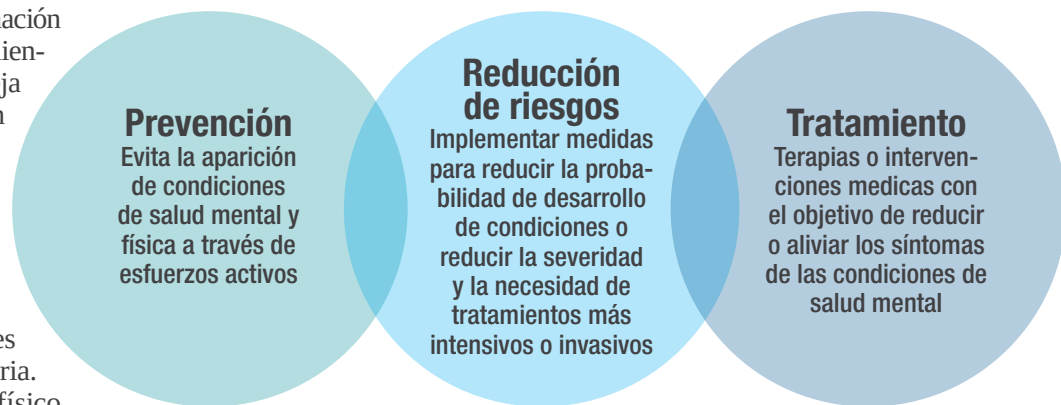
ación
ien-
ja
n

es
ria.
físico

Prevención
Evita la aparición de condiciones de salud mental y física a través de esfuerzos activos

Reducción de riesgos
Implementar medidas para reducir la probabilidad de desarrollo de condiciones o reducir la severidad y la necesidad de tratamientos más intensivos o invasivos

Tratamiento
Terapias o intervenciones medicas con el objetivo de reducir o aliviar los síntomas de las condiciones de salud mental